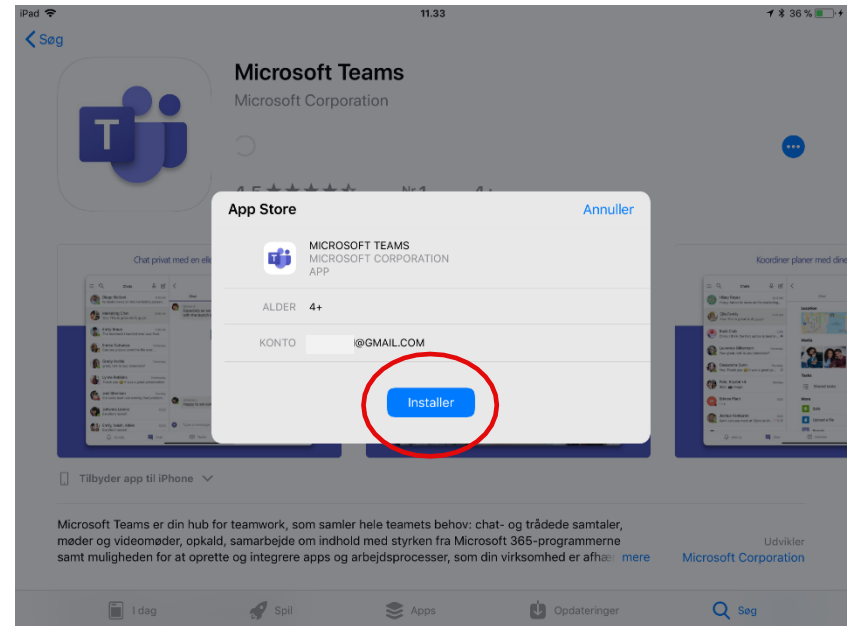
iPad 11.33 36 %

Søg

Microsoft Teams
Microsoft Corporation

4,5 ★★★★★ Nr.1 4+

Chat privat med en el

Koordiner planer med din

App Store Annuller

MICROSOFT TEAMS
MICROSOFT CORPORATION
APP

ALDER 4+

KONTO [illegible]@GMAIL.COM

Installer

Tilbyder app til iPhone

Microsoft Teams er din hub for teamwork, som samler hele teamets behov: chat- og trådede samtaler, møder og videomøder, opkald, samarbejde om indhold med styrken fra Microsoft 365-programmerne samt muligheden for at oprette og integrere apps og arbejdsprocesser, som din virksomhed er afhæ mere

Udvikler
Microsoft Corporation

I dag Spil Apps Opdateringer Søg